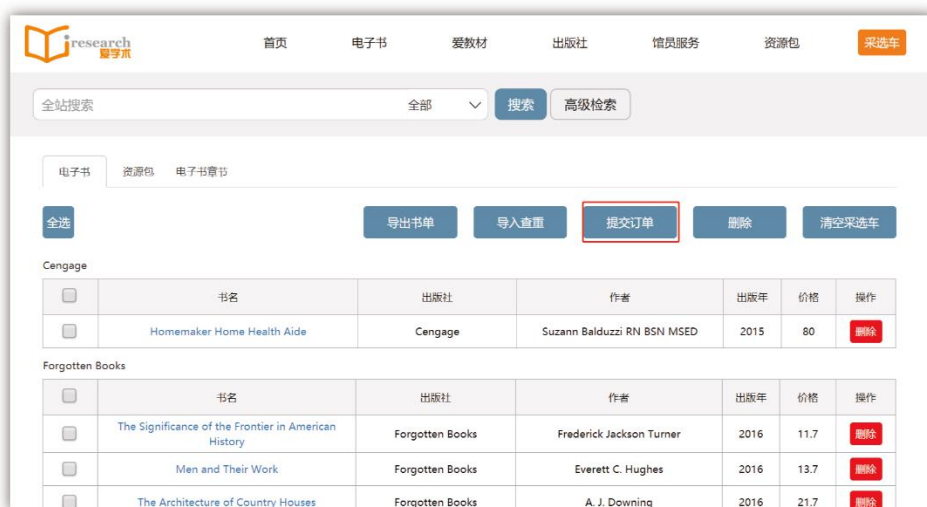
iresearch 爱学术

首页 电子书 爱教材 出版社 馆员服务 资源包 采选车

全站搜索 全部 搜索 高级检索

电子书 资源包 电子书章节

全选 导出书单 导入查重 提交订单 删除 清空采选车

Cengage

| | 书名 | 出版社 | 作者 | 出版年 | 价格 | 操作 |
|---|---|---|---|---|---|---|
| | Homemaker Home Health Aide | Cengage | Suzann Balduzzi RN BSN MSED | 2015 | 80 | 删除 |

Forgotten Books

| | 书名 | 出版社 | 作者 | 出版年 | 价格 | 操作 |
|---|---|---|---|---|---|---|
| | The Significance of the Frontier in American History | Forgotten Books | Frederick Jackson Turner | 2016 | 11.7 | 删除 |
| | Men and Their Work | Forgotten Books | Everett C. Hughes | 2016 | 13.7 | 删除 |
| | The Architecture of Country Houses | Forgotten Books | A. J. Downing | 2016 | 21.7 | 删除 |